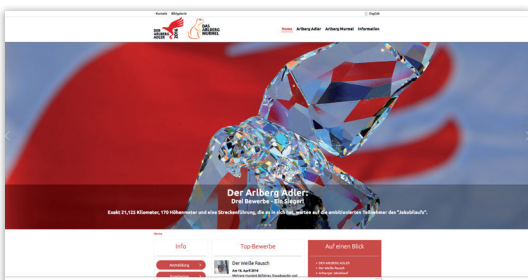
Kontakt Bildgalerie

English

DER ARLBERG ADLER

DAS ARLBERG MURMEL

Home Arlberg Adler Arlberg Murmel Information

Der Arlberg Adler:

Drei Bewerbe - Ein Sieger!

Exakt 21,125 Kilometer, 170 Höhenmeter und eine Streckenführung, die es in sich hat, warten auf die ambitionierten Teilnehmer des "Jakobilaufs".

Home

Info

Anmeldung

Top-Bewerbe

Der Weiße Rausch

Am 16. April 2016

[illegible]

Auf einen Blick

DER ARLBERG ADLER

Der Weiße Rausch

Arlberger Jakobilauf